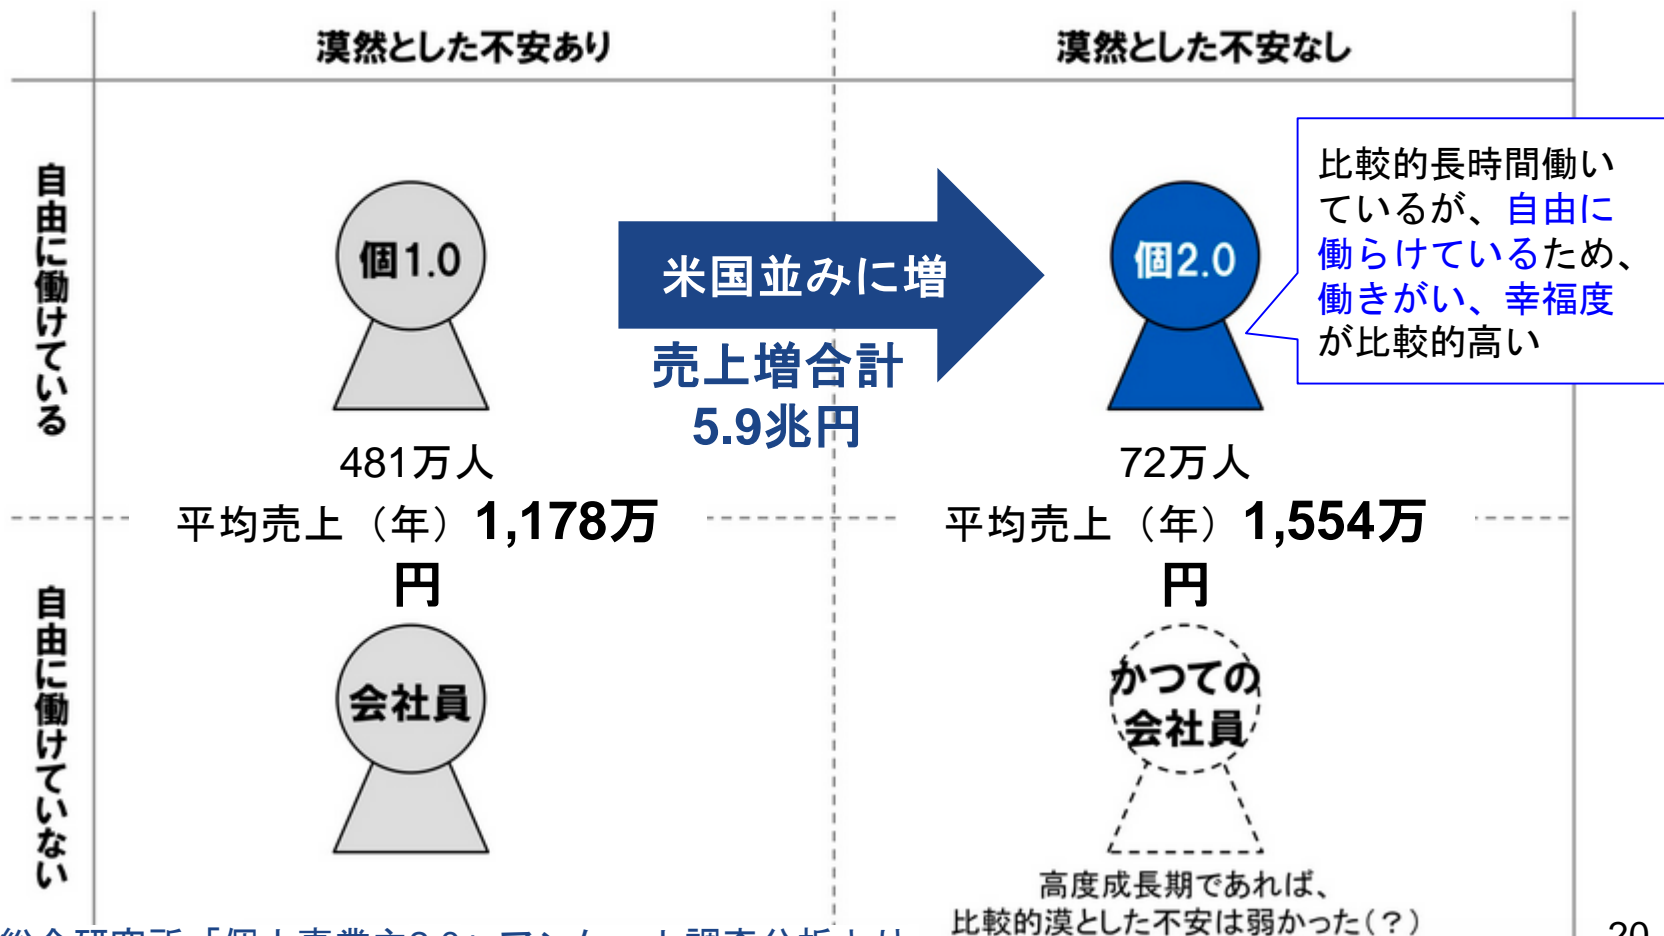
漠然とした不安あり

漠然とした不安なし

自由に働けている

自由に働けていない

個1.0

米国並みに増

売上増合計
5.9兆円

個2.0

比較的長時間働いているが、自由に働らけているため、働きがい、幸福度が比較的高い

481万人
平均売上（年）1,178万円

72万人
平均売上（年）1,554万円

会社員

かつての会社員

高度成長期であれば、
比較的漠とした不安は弱かった（？）

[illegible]

20